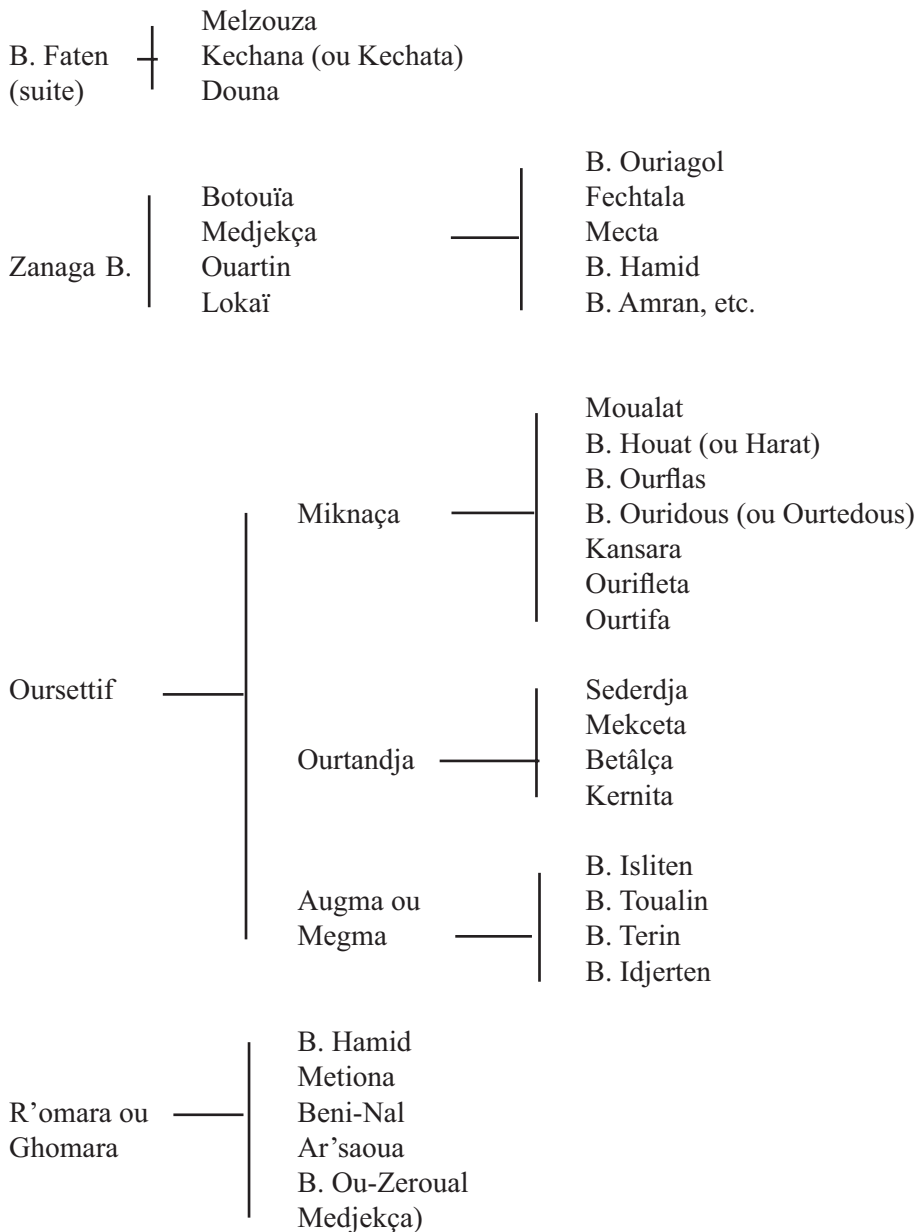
B. Faten (suite)

Melzouza
Kechana (ou Kechata)
Douna

Zanaga B.

Botouïa
Medjekça
Ouartin
Lokaï

B. Ouriagol
Fechtala
Mecta
B. Hamid
B. Amran, etc.

Oursettif

Miknaça

Moualat
B. Houat (ou Harat)
B. Ourflas
B. Ouridous (ou Ourtedous)
Kansara
Ourifleta
Ourtifa

Ourtandja

Sederdja
Mekceta
Betâlça
Kernita

Augma ou Megma

B. Isliten
B. Toualin
B. Terin
B. Idjerten

R'omara ou Ghomara

B. Hamid
Metiona
Beni-Nal
Ar'saoua
B. Ou-Zeroual
Medjekça)